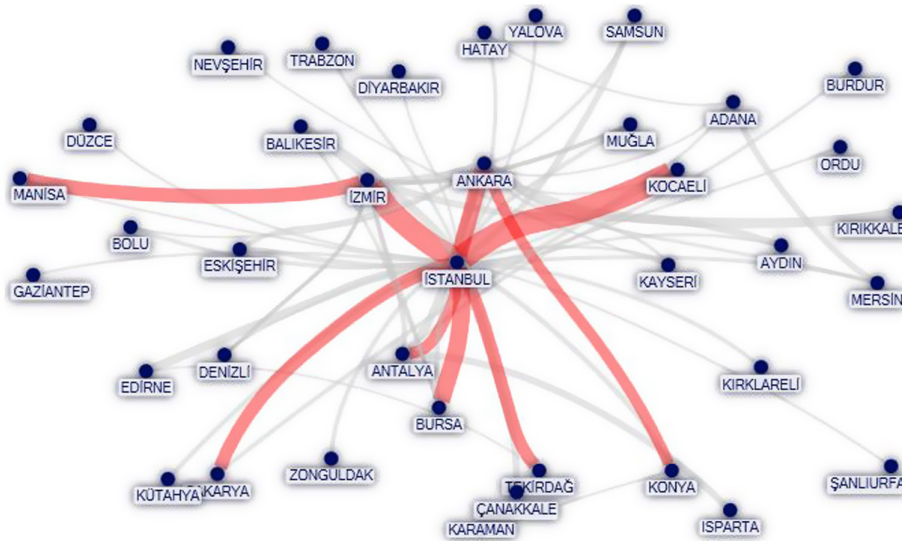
HATAY
YALOVA
SAMSUN
NEVŞEHİR
TRABZON
DİYARBAKIR
BURDUR
ADANA
DÜZCE
BALIKESİR
MUĞLA
ORDU
MANİSA
İZMİR
ANKARA
KOCAELİ
KIRIKKALE
BOLU
ESKİŞEHİR
AYDIN
GAZİANTEP
İSTANBUL
KAYSERİ
MERSİN
EDİRNE
DENİZLİ
ANTALYA
KIRKLARELİ
BURSA
KÜTAHYA
SAKARYA
ZONGULDAK
TEKİRDAĞ
KONYA
ŞANLIURFA
ÇANAKKALE
KARAMAN
ISPARTA